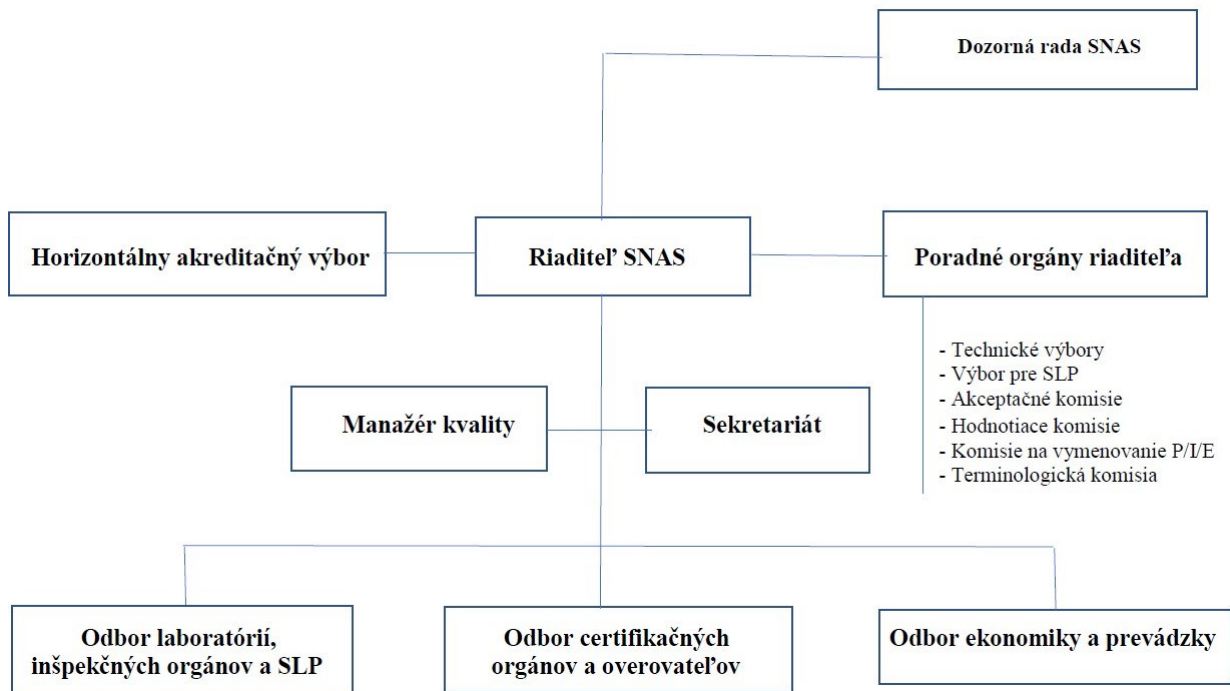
Dozorná rada SNAS

Horizontálny akreditačný výbor

Riaditeľ SNAS

Poradné orgány riaditeľa

- Technické výbory
- Výbor pre SLP
- Akceptačné komisie
- Hodnotiace komisie
- Komisie na vymenovanie P/I/E
- Terminologická komisia

Manažér kvality

Sekretariát

Odbor laboratórií, inšpekčných orgánov a SLP

Odbor certifikačných orgánov a overovateľov

Odbor ekonomiky a prevádzky